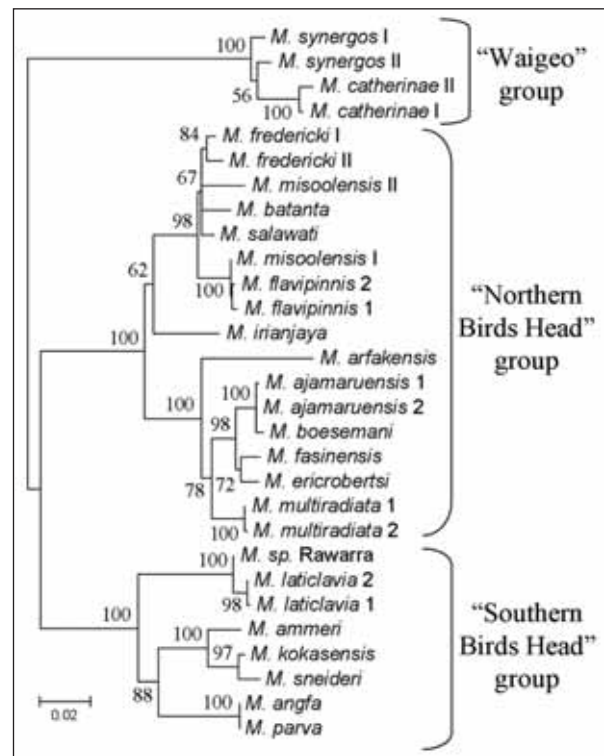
100 M. synergos I
M. synergos II
56
M. catherinae II
100 M. catherinae I
"Waigeo" group

84
M. fredericki I
M. fredericki II
67
M. misoolensis II
98
M. batanta
M. salawati
M. misoolensis I
62
100 M. flavipinnis 2
M. flavipinnis 1
100
M. irianjaya
M. arfakensis
100 M. ajamaruensis 1
100
M. ajamaruensis 2
98
M. boesemani
M. fasinensis
72
M. ericrobertsi
78
M. multiradiata 1
100 M. multiradiata 2
"Northern Birds Head" group

100 M. sp. Rawarra
M. laticlavia 2
98 M. laticlavia 1
100
100
M. ammeri
97
M. kokasensis
M. sneideri
88
100 M. angfa
M. parva
"Southern Birds Head" group

0.02